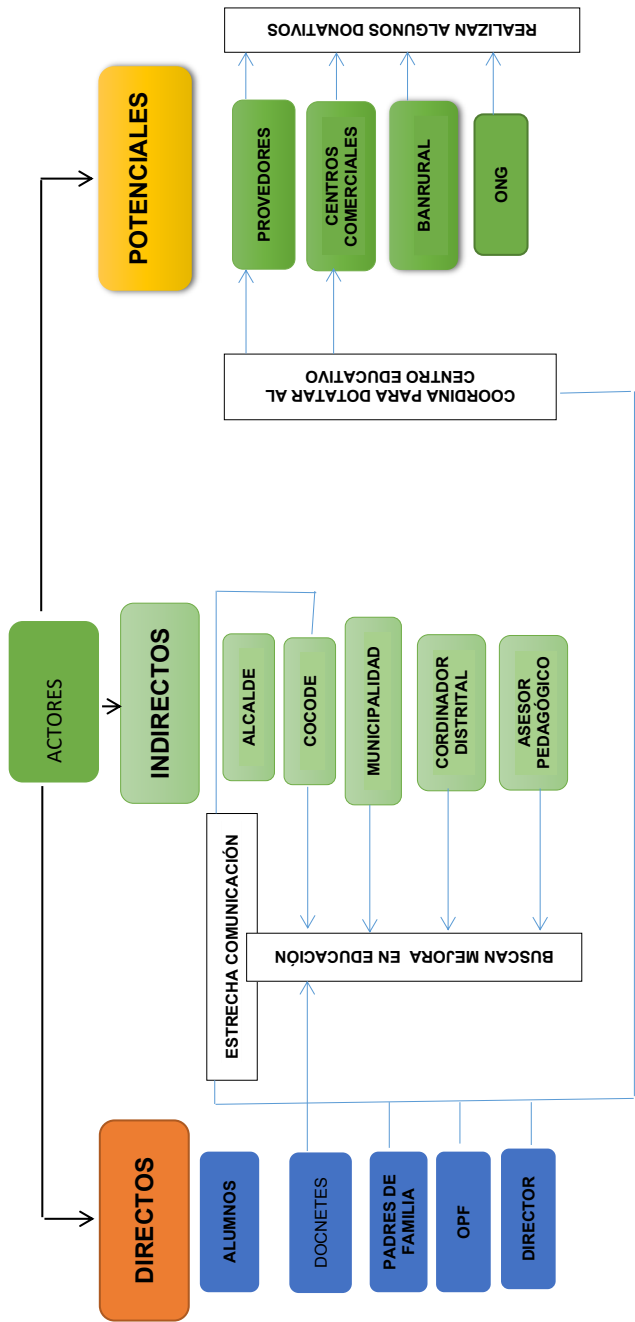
REALIZAN ALGUNOS DONATIVOS

POTENCIALES

PROVEDORES

CENTROS COMERCIALES

BANRURAL

ONG

COORDINA PARA DOTATAR AL CENTRO EDUCATIVO

ACTORES

INDIRECTOS

ALCALDE

COCODE

MUNICIPALIDAD

CORDINADOR DISTRITAL

ASESOR PEDAGÓGICO

ESTRECHA COMUNICACIÓN

BUSCAN MEJORA EN EDUCACIÓN

DIRECTOS

ALUMNOS

DOCNETES

PADRES DE FAMILIA

OPF

DIRECTOR